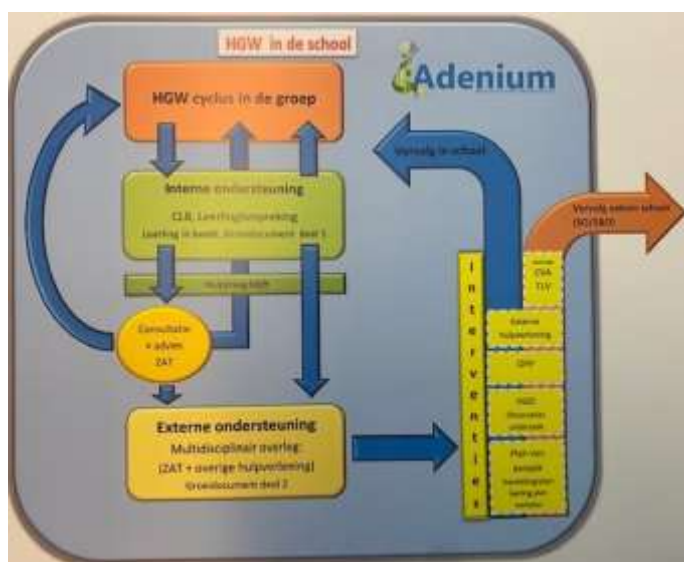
HGW in de school

Adenium

HGW cyclus in de groep

Interne ondersteuning

CLB, Leerlingbespreking

Leerling in beeld, Groeidocument deel 1

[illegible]

Consultatie + advies ZAT

Externe ondersteuning

Multidisciplinair overleg:

(ZAT + overige hulpverlening)

Groeidocument deel 2

Vervolg in school

Vervolg buiten school (SO/SBO)

Interventies

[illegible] CVA TLV

Externe hulpverlening

OPP

NOD Observatie onderzoek

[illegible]